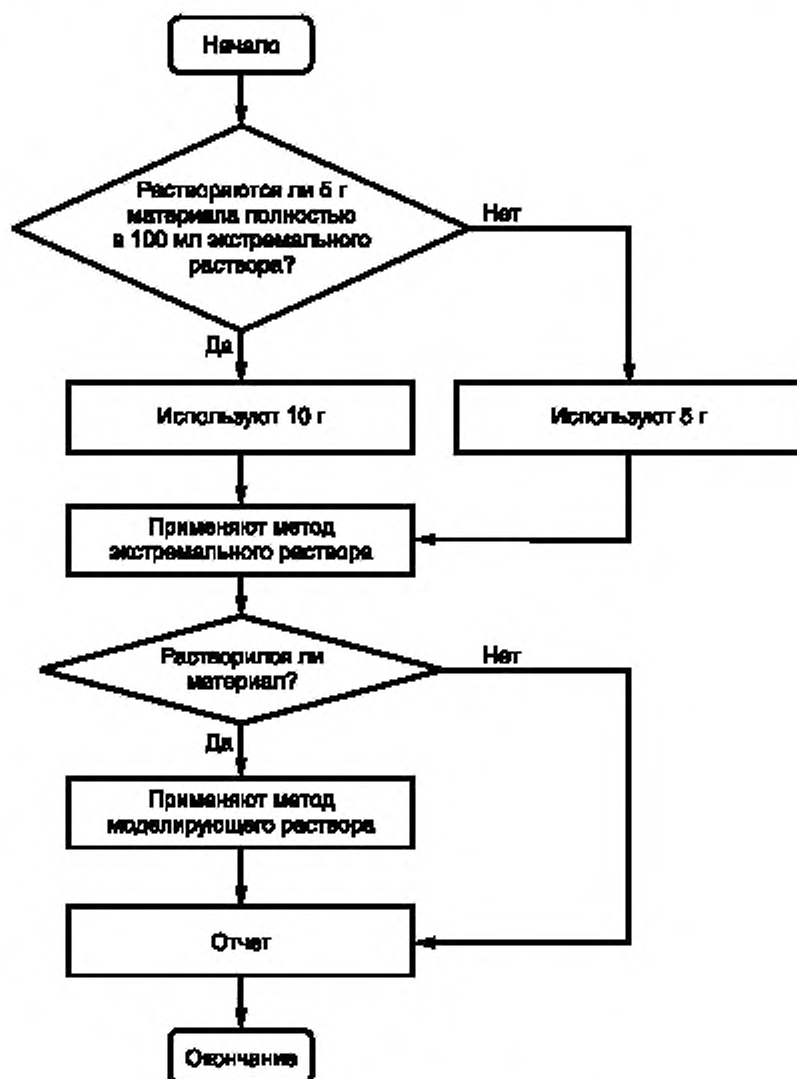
Начало

Растворяются ли 5 г материала полностью в 100 мл экстремального раствора?

Нет

Да

Используют 10 г

Используют 5 г

Применяют метод экстремального раствора

Растворился ли материал?

Нет

Да

Применяют метод моделирующего раствора

Отчет

Окончание